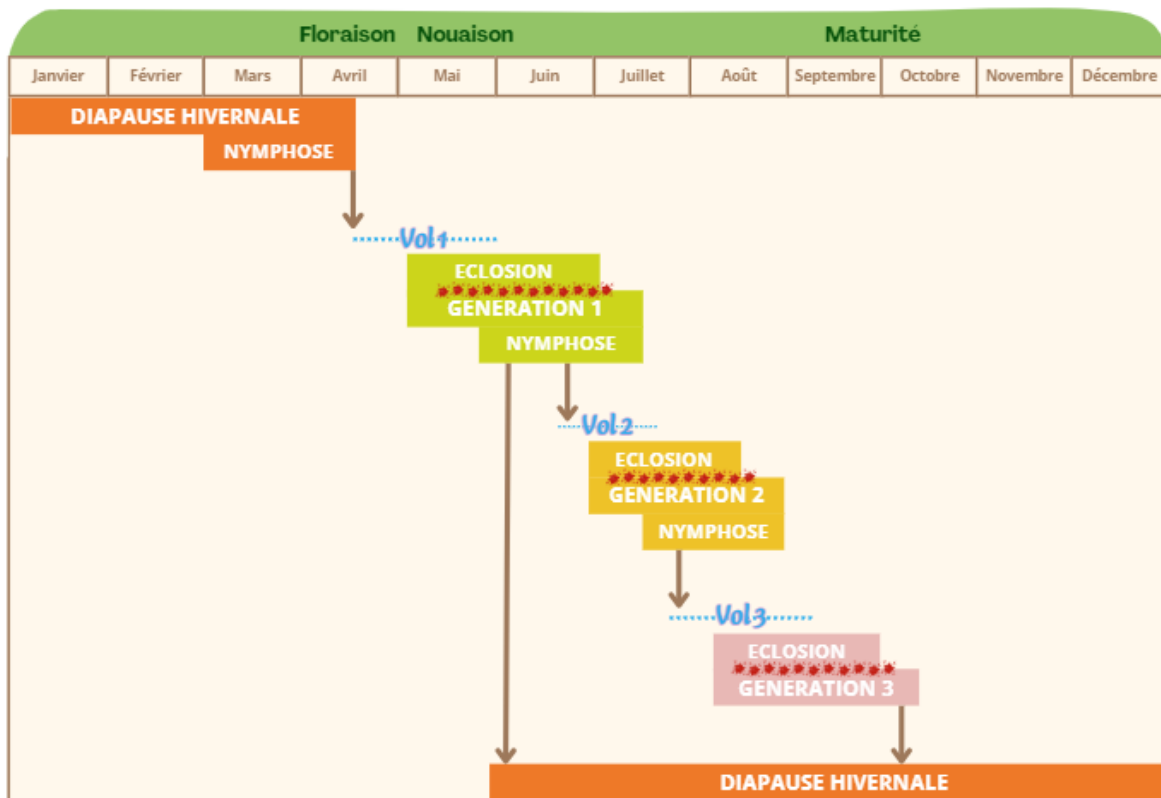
Floraison Nouaison Maturité

| Janvier | Février | Mars | Avril | Mai | Juin | Juillet | Août | Septembre | Octobre | Novembre | Décembre |
|---|---|---|---|---|---|---|---|---|---|---|---|

DIAPAUSE HIVERNALE

NYMPHOSE

Vol 1

ECLOSION

GENERATION 1

NYMPHOSE

Vol 2

ECLOSION

GENERATION 2

NYMPHOSE

Vol 3

ECLOSION

GENERATION 3

DIAPAUSE HIVERNALE